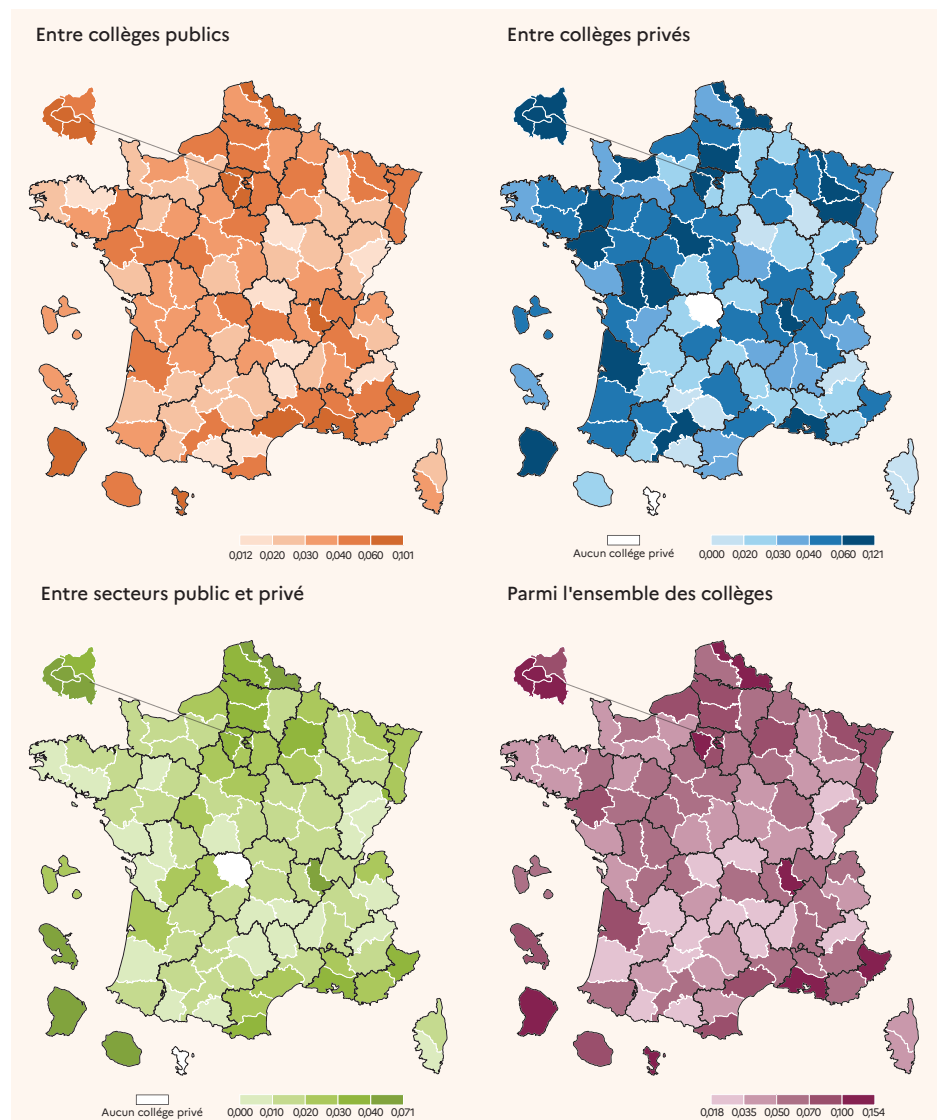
Entre collèges publics

0,012 0,020 0,030 0,040 0,060 0,101

Entre collèges privés

Aucun collège privé

0,000 0,020 0,030 0,040 0,060 0,121

Entre secteurs public et privé

Aucun collège privé

0,000 0,010 0,020 0,030 0,040 0,071

Parmi l'ensemble des collèges

0,018 0,035 0,050 0,070 0,100 0,154